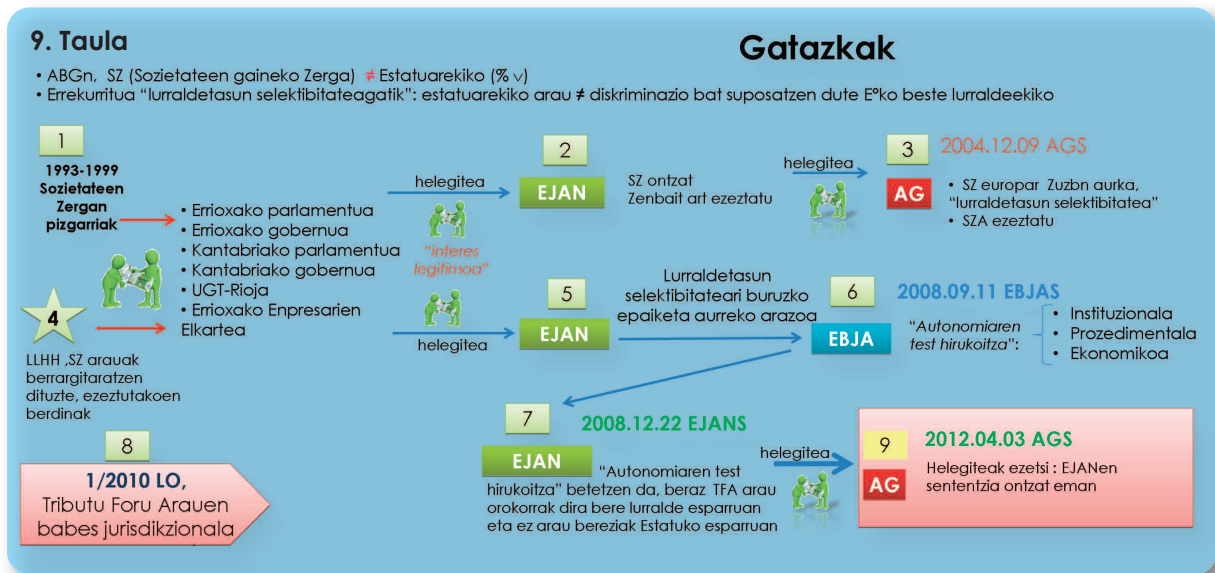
9. Taula

Gatazkak

• ABGn, SZ (Sozietateen gaineko Zerga) ≠ Estatuarekiko (% v)
• Errekurritua "lurraldetasun selektibitateagatik": estatuarekiko arau ≠ diskriminazio bat suposatzen dute E°ko beste lurraldeekiko

1

1993-1999 Sozietateen Zergan pizgarriak

• Errioxako parlamentua
• Errioxako gobernua
• Kantabriako parlamentua
• Kantabriako gobernua
• UGT-Rioja
• Errioxako Enpresarien Elkartea

4

LLHH ,SZ arauak berrargitaratzen dituzte, ezeztutakoen berdinak

helegitea

"interes legitimoa"

helegitea

2

EJAN

SZ ontzat
Zenbait art ezeztatu

helegitea

3

2004.12.09 AGS

AG

• SZ europar Zuzbn aurka, "lurraldetasun selektibitatea"
• SZA ezeztatu

5

EJAN

Lurraldetasun selektibitateari buruzko epaiketa aurreko arazoa

6

2008.09.11 EBJAS

EBJA

"Autonomiaren test hirukoitza":

• Instituzionala
• Prozedimentala
• Ekonomikoa

7

2008.12.22 EJANS

EJAN

"Autonomiaren test hirukoitza" betetzen da, beraz TFA arau orokorrak dira bere lurralde esparruan eta ez arau bereziak Estatuko esparruan

helegitea

9

2012.04.03 AGS

AG

Helegiteak ezetsi : EJANen sententzia ontzat eman

8

1/2010 LO, Tributu Foru Arauen babes jurisdikzionala